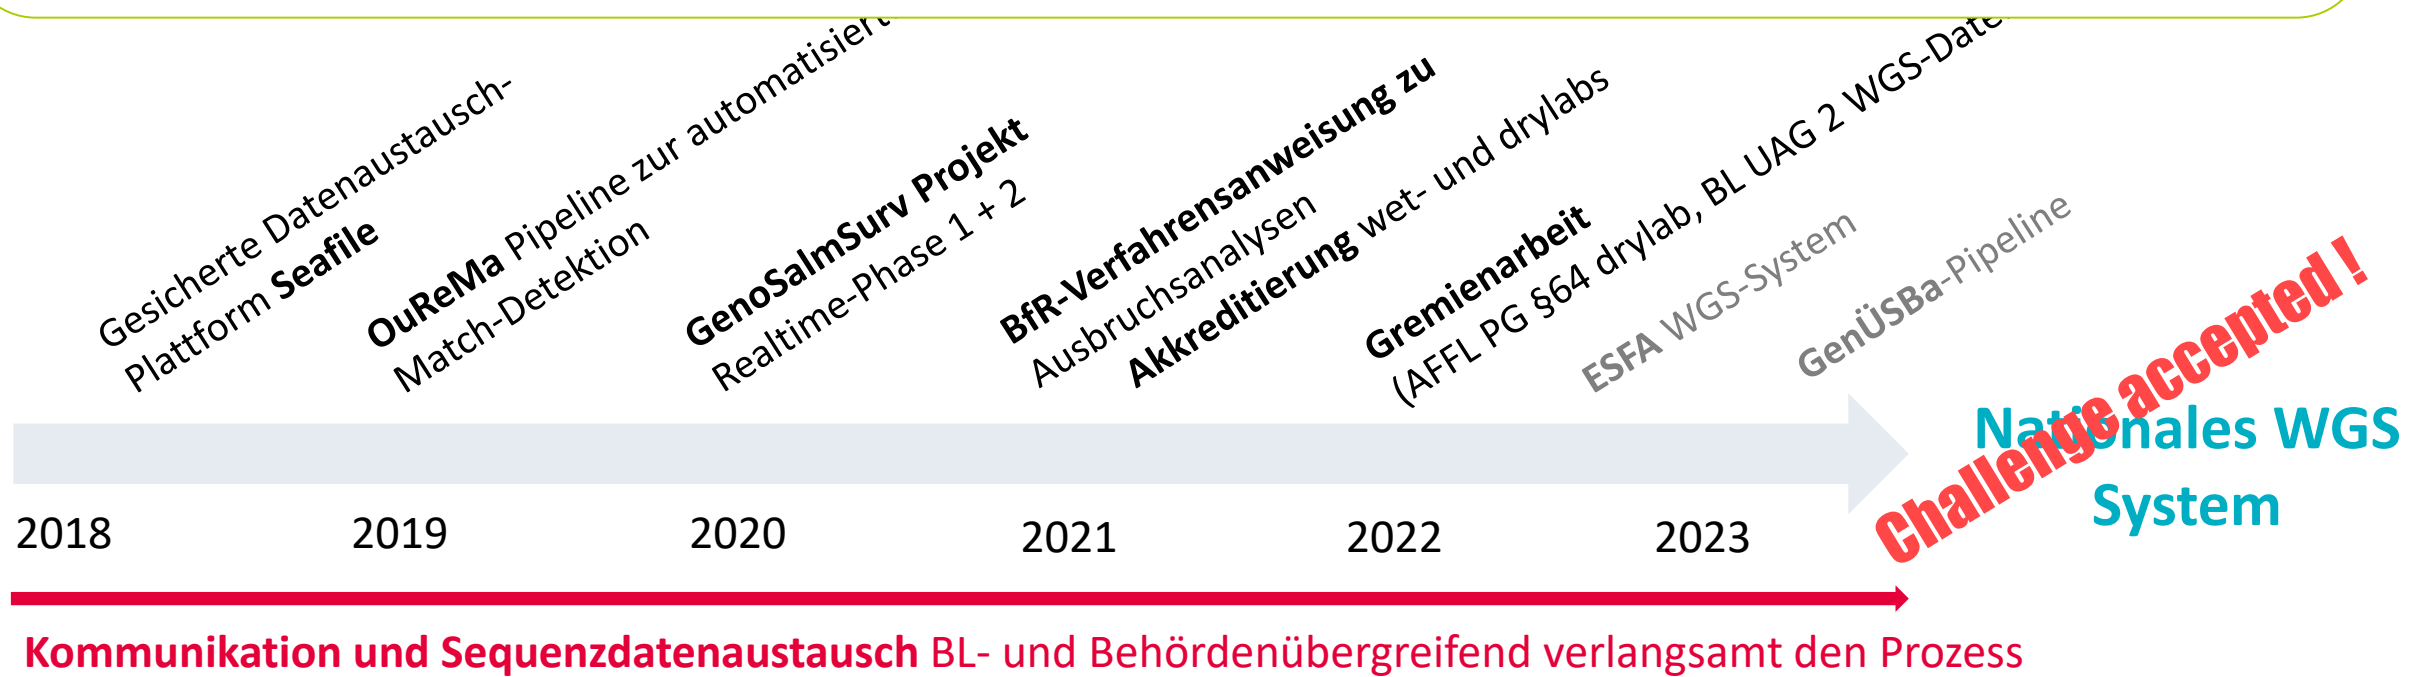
Gesicherte Datenaustausch-Plattform **Seafile**

**OuReMa** Pipeline zur automatisiert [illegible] Match-Detektion

**GenoSalmSurv Projekt** Realtime-Phase 1 + 2

**BfR-Verfahrensanweisung zu** Ausbruchsanalysen

**Akkreditierung** wet- und drylabs

**Gremienarbeit** (AFFL PG §64 drylab, BL UAG 2 WGS-Date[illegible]

**ESFA** WGS-System

**GenÜSBa**-Pipeline

Nationales WGS System

Challenge accepted !

2018

2019

2020

2021

2022

2023

**Kommunikation und Sequenzdatenaustausch** BL- und Behördenübergreifend verlangsamt den Prozess